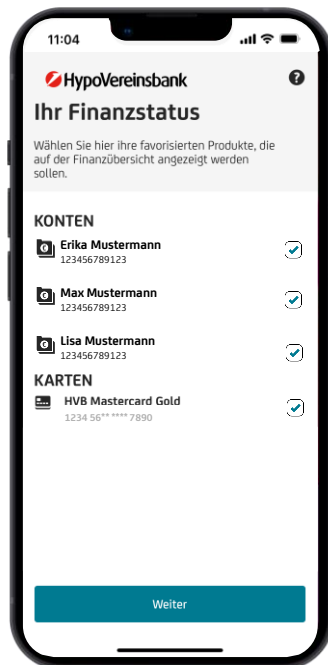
11:04

HypoVereinsbank

?

Ihr Finanzstatus

Wählen Sie hier ihre favorisierten Produkte, die auf der Finanzübersicht angezeigt werden sollen.

KONTEN

Erika Mustermann
123456789123

Max Mustermann
123456789123

Lisa Mustermann
123456789123

KARTEN

HVB Mastercard Gold
1234 56** **** 7890

Weiter